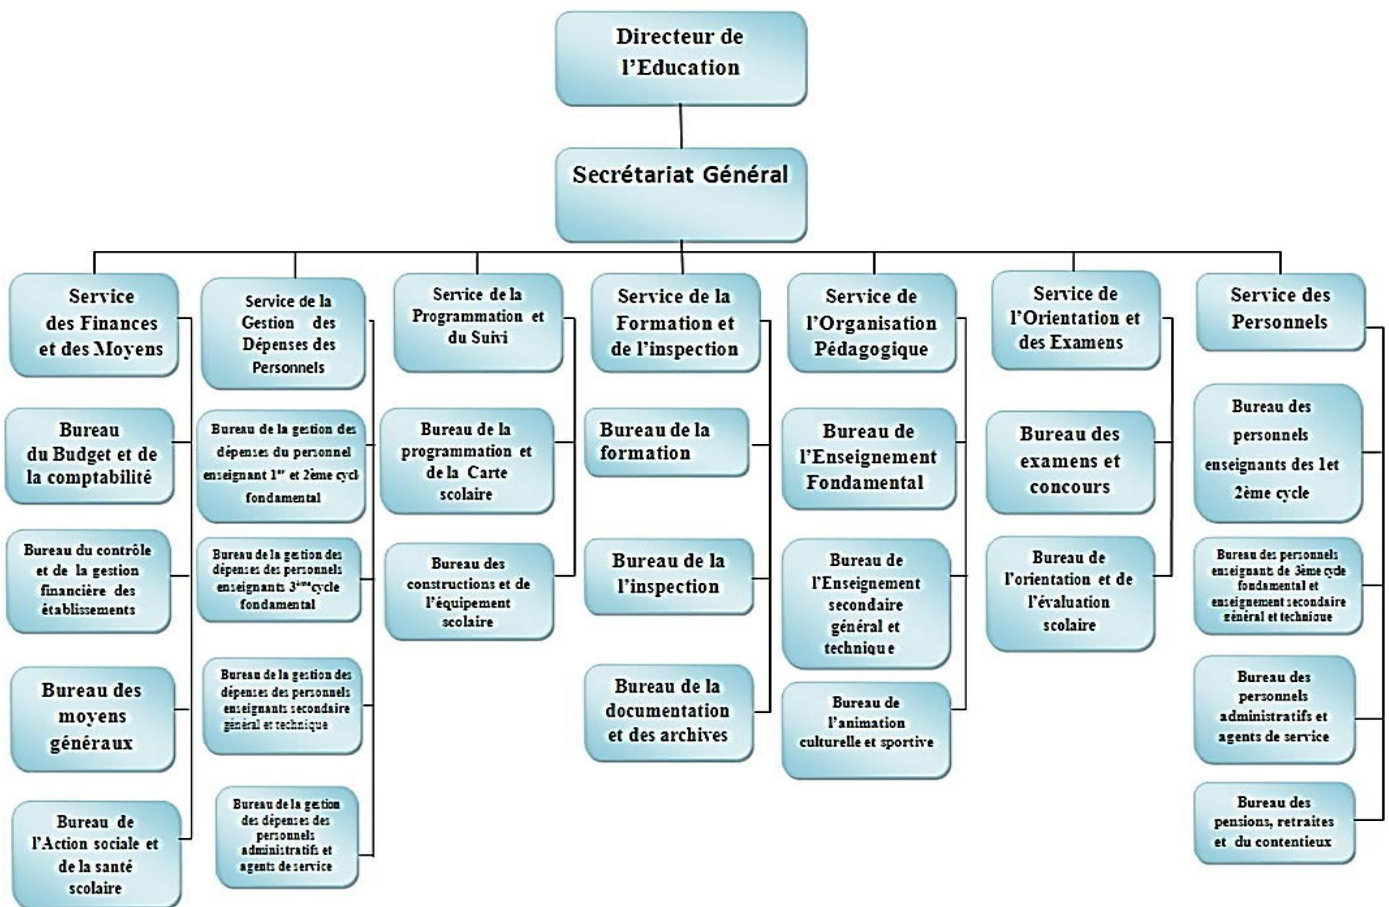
Directeur de l'Education

Secrétariat Général

Service des Finances et des Moyens

Bureau du Budget et de la comptabilité

Bureau du contrôle et de la gestion financière des établissements

Bureau des moyens généraux

Bureau de l'Action sociale et de la santé scolaire

Service de la Gestion des Dépenses des Personnels

Bureau de la gestion des dépenses du personnel enseignant 1$^{er}$ et 2ème cycl fondamental

Bureau de la gestion des dépenses des personnels enseignants 3$^{ème}$cycle fondamental

Bureau de la gestion des dépenses des personnels enseignants secondaire général et technique

Bureau de la gestion des dépenses des personnels administratifs et agents de service

Service de la Programmation et du Suivi

Bureau de la programmation et de la Carte scolaire

Bureau des constructions et de l'équipement scolaire

Service de la Formation et de l'inspection

Bureau de la formation

Bureau de la l'inspection

Bureau de la documentation et des archives

Service de l'Organisation Pédagogique

Bureau de l'Enseignement Fondamental

Bureau de l'Enseignement secondaire général et technique

Bureau de l'animation culturelle et sportive

Service de l'Orientation et des Examens

Bureau des examens et concours

Bureau de l'orientation et de l'évaluation scolaire

Service des Personnels

Bureau des personnels enseignants des 1et 2ème cycle

Bureau des personnels enseignant de 3ème cycle fondamental et enseignement secondaire général et technique

Bureau des personnels administratifs et agents de service

Bureau des pensions, retraites et du contentieux